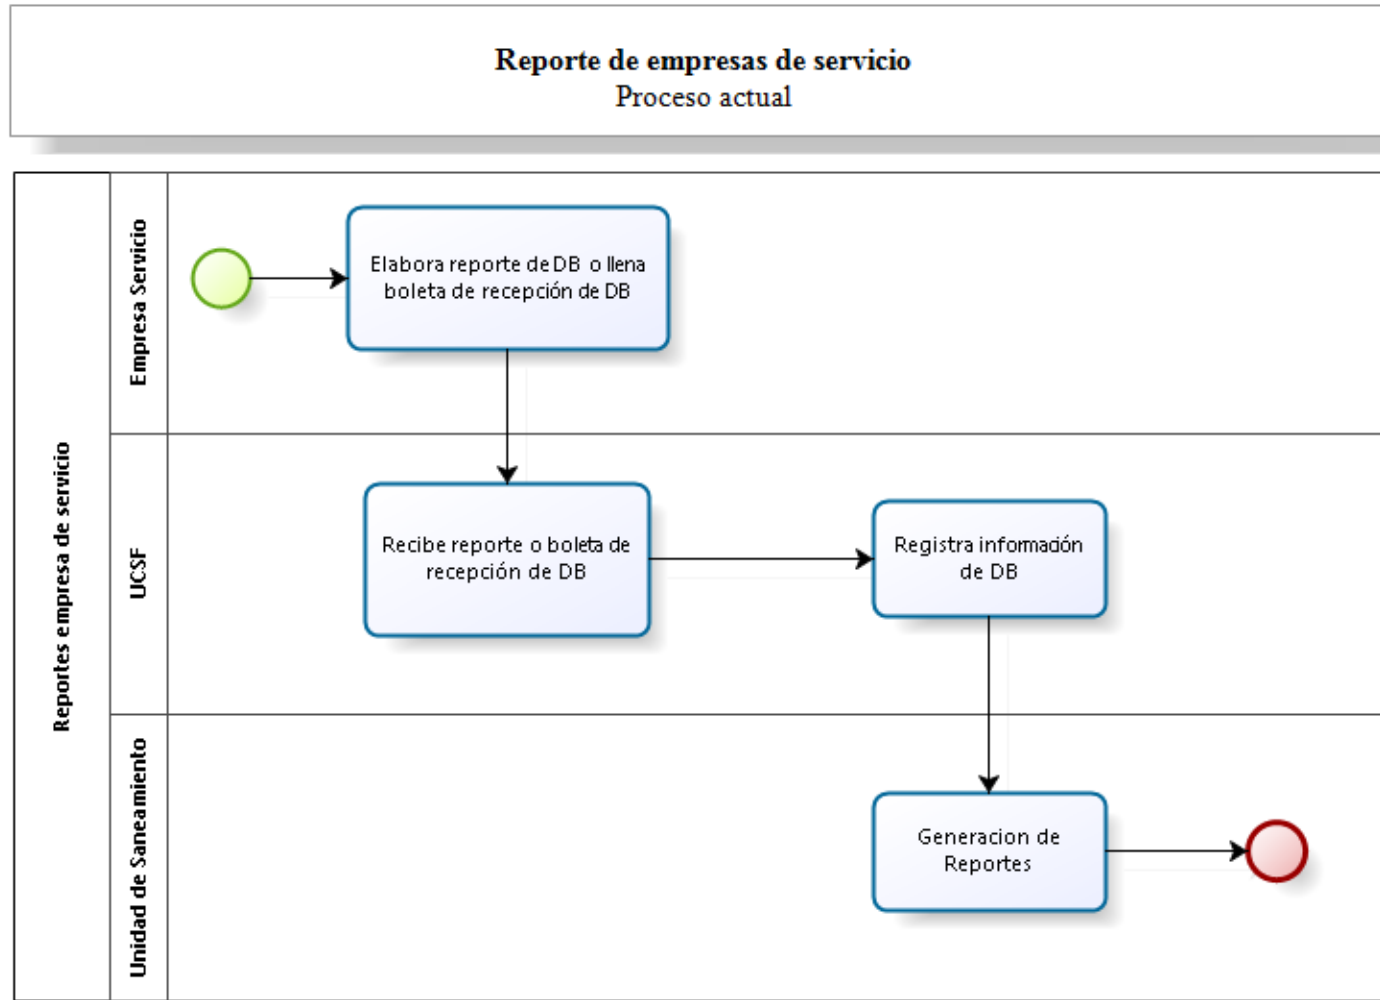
Reporte de empresas de servicio
Proceso actual

Reportes empresa de servicio

Empresa Servicio

Elabora reporte de DB o llena boleta de recepción de DB

UCSF

Recibe reporte o boleta de recepción de DB

Registra información de DB

Unidad de Saneamiento

Generacion de Reportes